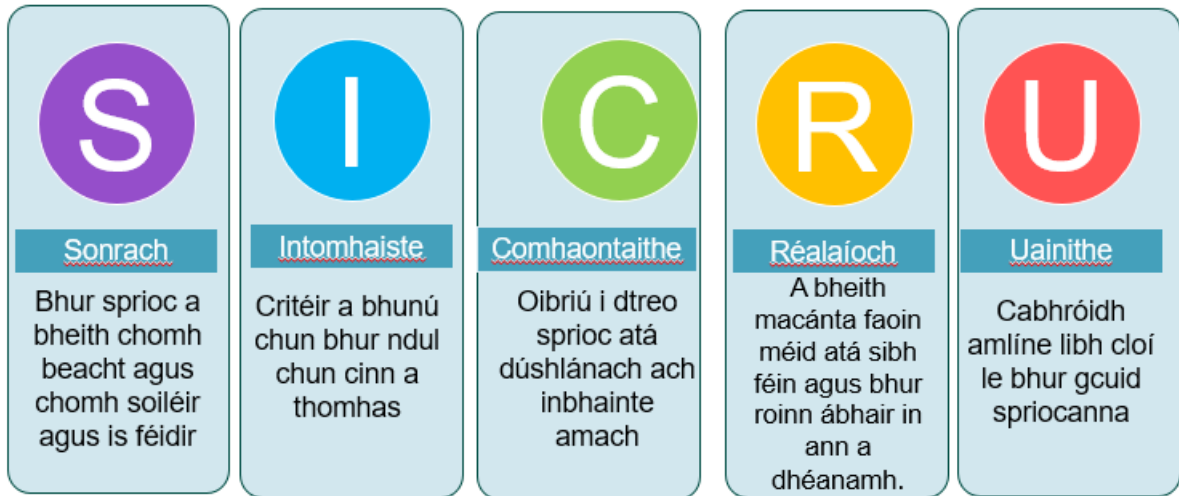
S

Sonrach

Bhur sprioc a bheith chomh beacht agus chomh soiléir agus is féidir

I

Intomhaiste

Critéir a bhunú chun bhur ndul chun cinn a thomhas

C

Comhaontaithe

Oibriú i dtreo sprioc atá dúshlánach ach inbhainte amach

R

Réalaíoch

A bheith macánta faoin méid atá sibh féin agus bhur roinn ábhair in ann a dhéanamh.

U

Uainithe

Cabhróidh amlíne libh cloí le bhur gcuid spriocanna